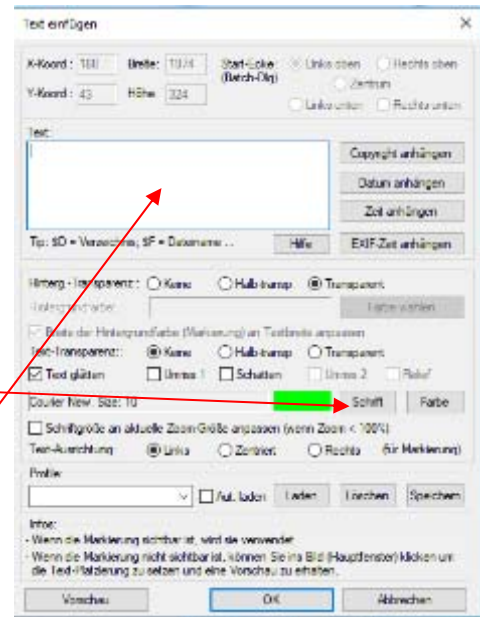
Text einfügen

X-Koord : 180 Breite: 1074 Start-Ecke (Batch-Dlg): Links oben Rechts oben Zentrum Links unten Rechts unten
Y-Koord : 43 Höhe: 324

Text:

Copyright anhängen
Datum anhängen
Zeit anhängen
Tip: $D = Verzeichnis, $F = Dateiname ... Hilfe EXIF-Zeit anhängen

Hintergr.-Transparenz: Keine Halb-transp. Transparent
Hintergrundfarbe Farbe wählen
Breite der Hintergrundfarbe (Markierung) an Textbreite anpassen
Text-Transparenz: Keine Halb-transp. Transparent
Text glätten Umriss 1 Schatten Umriss 2 Relief
Courier New, Size: 10 Schrift Farbe
Schriftgröße an aktuelle Zoom-Größe anpassen (wenn Zoom < 100%)
Text-Ausrichtung Links Zentriert Rechts (für Markierung)

Profile
Aut. laden Laden Löschen Speichern

Infos:
- Wenn die Markierung sichtbar ist, wird die verwendet
- Wenn die Markierung nicht sichtbar ist, können Sie ins Bild (Hauptfenster) klicken um die Text-Platzierung zu setzen und eine Vorschau zu erhalten.

Vorschau OK Abbrechen